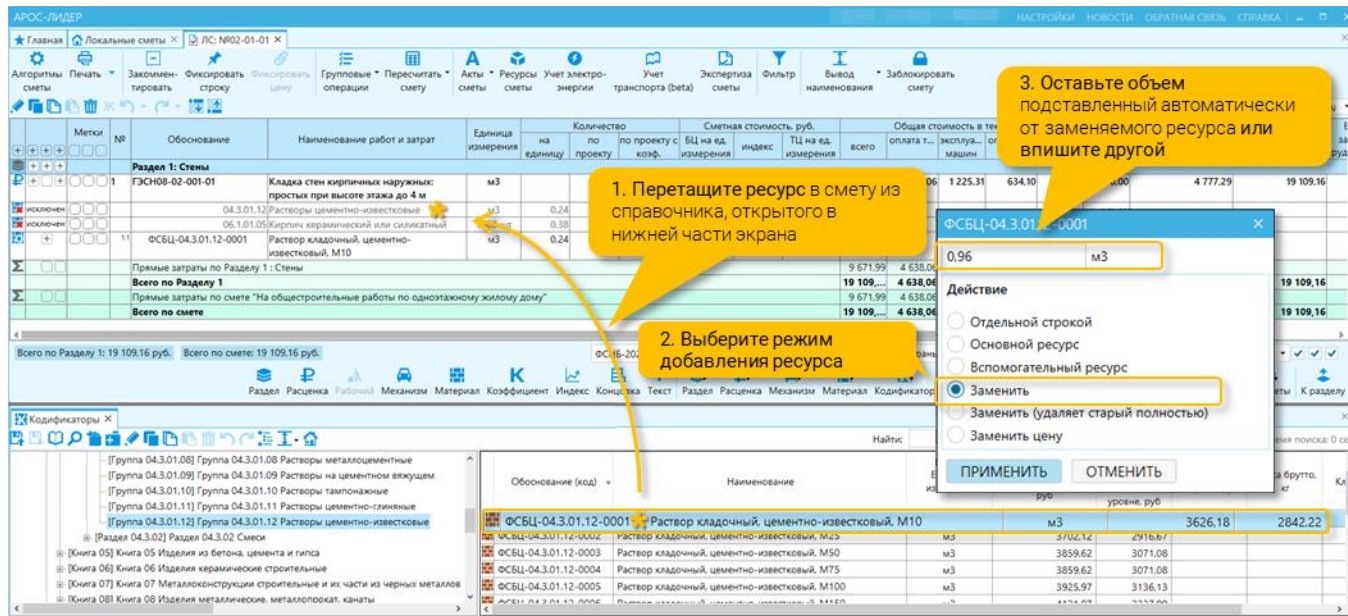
АРОС-ЛИДЕР

НАСТРОЙКИ НОВОСТИ ОБРАТНАЯ СВЯЗЬ СПРАВКА

Главная | Локальные сметы | ЛС: №02-01-01

Алгоритмы сметы | Печать | Закомментировать | Фиксировать строку | Фиксировать цену | Групповые операции | Пересчитать смету | Акты сметы | Ресурсы сметы | Учет электроэнергии | Учет транспорта (beta) | Экспертиза сметы | Фильтр | Вывод наименования | Заблокировать смету

3. Оставьте объем подставленный автоматически от заменяемого ресурса или впишите другой

| Метки | № | Обоснование | Наименование работ и затрат | Единица измерения | Количество на единицу | по проекту | по проекту с коэф. | БЦ на ед. измерения | индекс | ТЦ на ед. измерения | всего | оплата т... | эксплуа... машин |
|---|---|---|---|---|---|---|---|---|---|---|---|---|---|
| | | Раздел 1: Стены | | | | | | | | | | | |
| | 1 | ГЭСН08-02-001-01 | Кладка стен кирпичных наружных: простых при высоте этажа до 4 м | м3 | | | | | | | | 1 225,31 | 634,10 |
| исключен | | 04.3.01.12 | Растворы цементно-известковые | м3 | 0,24 | | | | | | | | |
| исключен | | 06.1.01.05 | Кирпич керамический или силикатный | | 0,38 | | | | | | | | |
| | 1.1 | ФСБЦ-04.3.01.12-0001 | Раствор кладочный, цементно-известковый, М10 | м3 | 0,24 | | | | | | | | |
| | | Прямые затраты по Разделу 1 : Стены | | | | | | | | | 9 671,99 | 4 638,06 | |
| | | Всего по Разделу 1 | | | | | | | | | 19 109,... | 4 638,06 | |
| | | Прямые затраты по смете "На общестроительные работы по одноэтажному жилому дому" | | | | | | | | | 9 671,99 | 4 638,06 | |
| | | Всего по смете | | | | | | | | | 19 109,... | 4 638,06 | |

4 777,29 | 19 109,16

1. Перетащите ресурс в смету из справочника, открытого в нижней части экрана

ФСБЦ-04.3.01.12-0001

0,96 | м3

Действие
Отдельной строкой
Основной ресурс
Вспомогательный ресурс
Заменить
Заменить (удаляет старый полностью)
Заменить цену

ПРИМЕНИТЬ | ОТМЕНИТЬ

2. Выберите режим добавления ресурса

Всего по Разделу 1: 19 109,16 руб. Всего по смете: 19 109,16 руб.

Раздел Расценка Рабочий Механизм Материал Коэффициент Индекс Концовка Текст Раздел Расценка Механизм Материал Кодификатор ... К разделу

Кодификаторы

Найти:

[Группа 04.3.01.08] Группа 04.3.01.08 Растворы металлоцементные
[Группа 04.3.01.09] Группа 04.3.01.09 Растворы на цементном вяжущем
[Группа 04.3.01.10] Группа 04.3.01.10 Растворы тампонажные
[Группа 04.3.01.11] Группа 04.3.01.11 Растворы цементно-глиняные
[Группа 04.3.01.12] Группа 04.3.01.12 Растворы цементно-известковые
[Раздел 04.3.02] Раздел 04.3.02 Смеси
[Книга 05] Книга 05 Изделия из бетона, цемента и гипса
[Книга 06] Книга 06 Изделия керамические строительные
[Книга 07] Книга 07 Металлоконструкции строительные и их части из черных металлов
[Книга 08] Книга 08 Изделия металлические, металлопрокат, канаты

| Обоснование (код) | Наименование | Ед. изм. | руб | уровне, руб | | брутто, кг |
|---|---|---|---|---|---|---|
| ФСБЦ-04.3.01.12-0001 | Раствор кладочный, цементно-известковый, М10 | м3 | | | 3626,18 | 2842,22 |
| ФСБЦ-04.3.01.12-0002 | Раствор кладочный, цементно-известковый, М25 | м3 | 3702,12 | 2916,67 | | |
| ФСБЦ-04.3.01.12-0003 | Раствор кладочный, цементно-известковый, М50 | м3 | 3859,62 | 3071,08 | | |
| ФСБЦ-04.3.01.12-0004 | Раствор кладочный, цементно-известковый, М75 | м3 | 3859,62 | 3071,08 | | |
| ФСБЦ-04.3.01.12-0005 | Раствор кладочный, цементно-известковый, М100 | м3 | 3925,97 | 3136,13 | | |